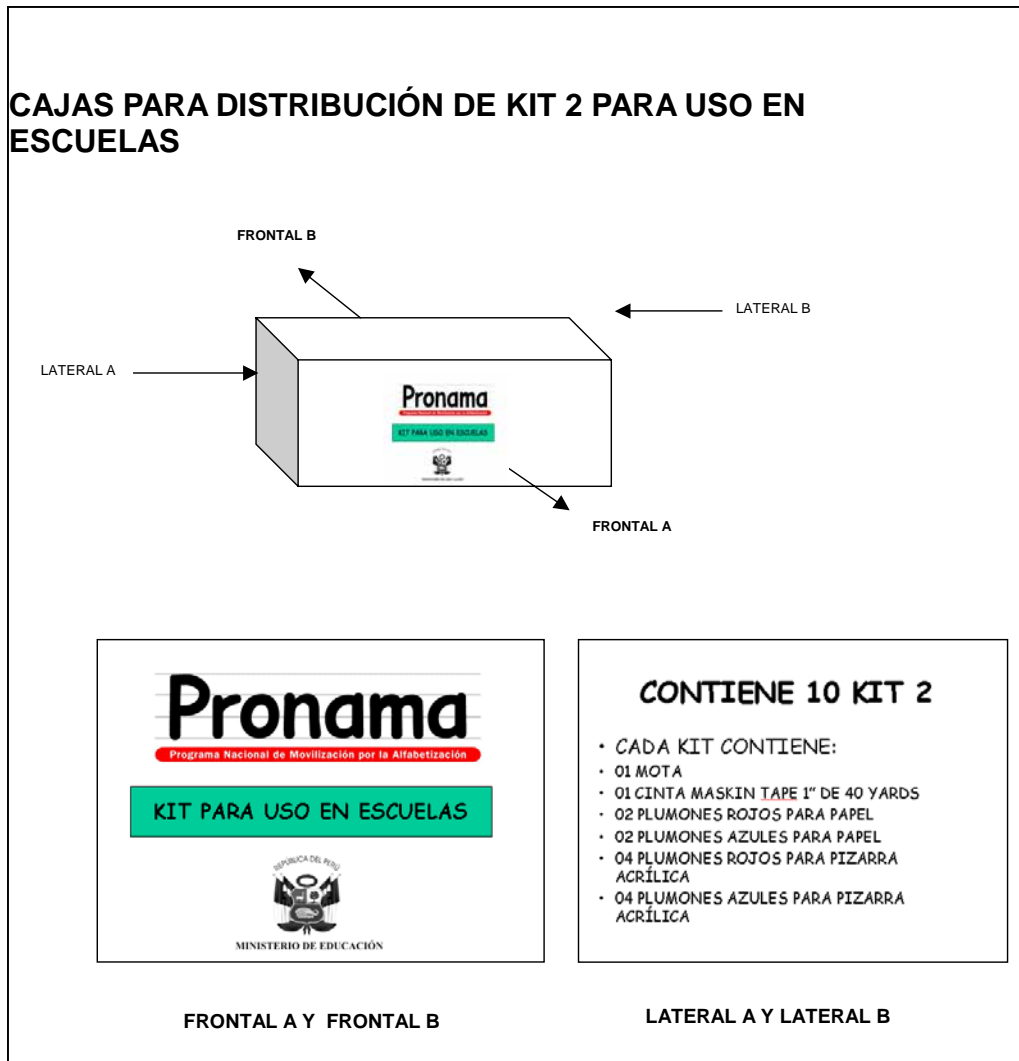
CAJAS PARA DISTRIBUCIÓN DE KIT 2 PARA USO EN ESCUELAS

FRONTAL B

LATERAL B

LATERAL A

Pronama

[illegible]

KIT PARA USO EN ESCUELAS

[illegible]

FRONTAL A

Pronama

Programa Nacional de Movilización por la Alfabetización

KIT PARA USO EN ESCUELAS

REPÚBLICA DEL PERÚ

MINISTERIO DE EDUCACIÓN

CONTIENE 10 KIT 2

- CADA KIT CONTIENE:
- 01 MOTA
- 01 CINTA MASKIN TAPE 1" DE 40 YARDS
- 02 PLUMONES ROJOS PARA PAPEL
- 02 PLUMONES AZULES PARA PAPEL
- 04 PLUMONES ROJOS PARA PIZARRA ACRÍLICA
- 04 PLUMONES AZULES PARA PIZARRA ACRÍLICA

FRONTAL A Y FRONTAL B

LATERAL A Y LATERAL B